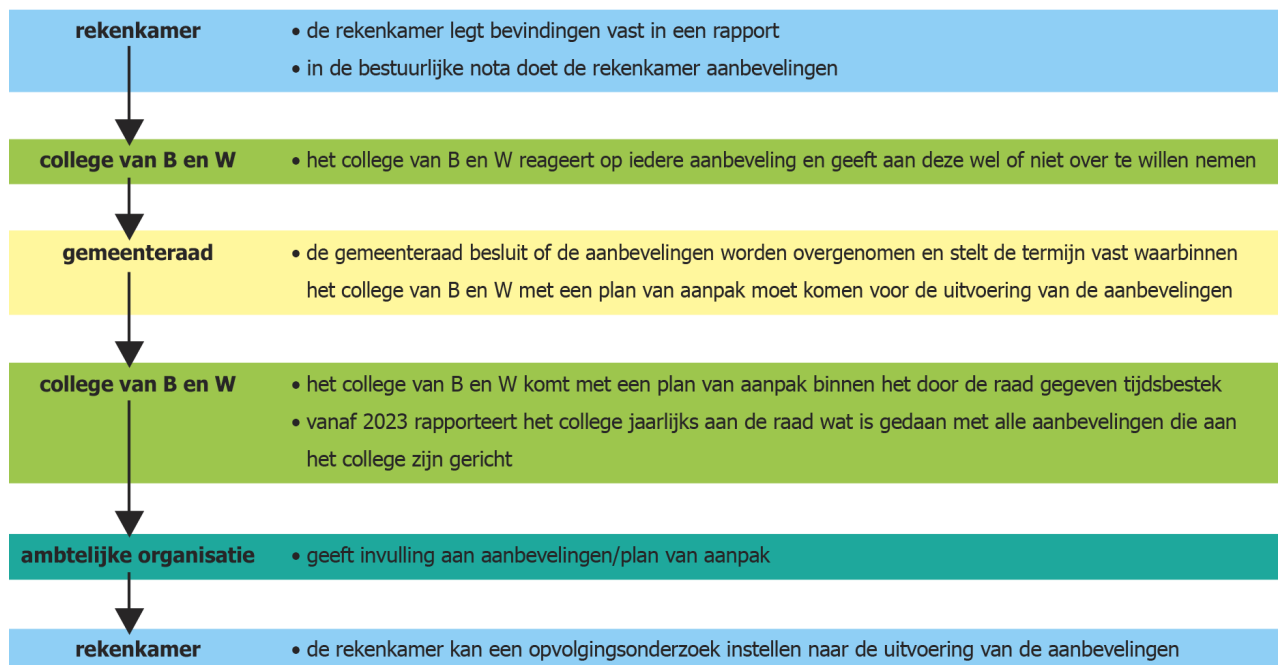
rekenkamer

• de rekenkamer legt bevindingen vast in een rapport
• in de bestuurlijke nota doet de rekenkamer aanbevelingen

college van B en W

• het college van B en W reageert op iedere aanbeveling en geeft aan deze wel of niet over te willen nemen

gemeenteraad

• de gemeenteraad besluit of de aanbevelingen worden overgenomen en stelt de termijn vast waarbinnen het college van B en W met een plan van aanpak moet komen voor de uitvoering van de aanbevelingen

college van B en W

• het college van B en W komt met een plan van aanpak binnen het door de raad gegeven tijdsbestek
• vanaf 2023 rapporteert het college jaarlijks aan de raad wat is gedaan met alle aanbevelingen die aan het college zijn gericht

ambtelijke organisatie

• geeft invulling aan aanbevelingen/plan van aanpak

rekenkamer

• de rekenkamer kan een opvolgingsonderzoek instellen naar de uitvoering van de aanbevelingen